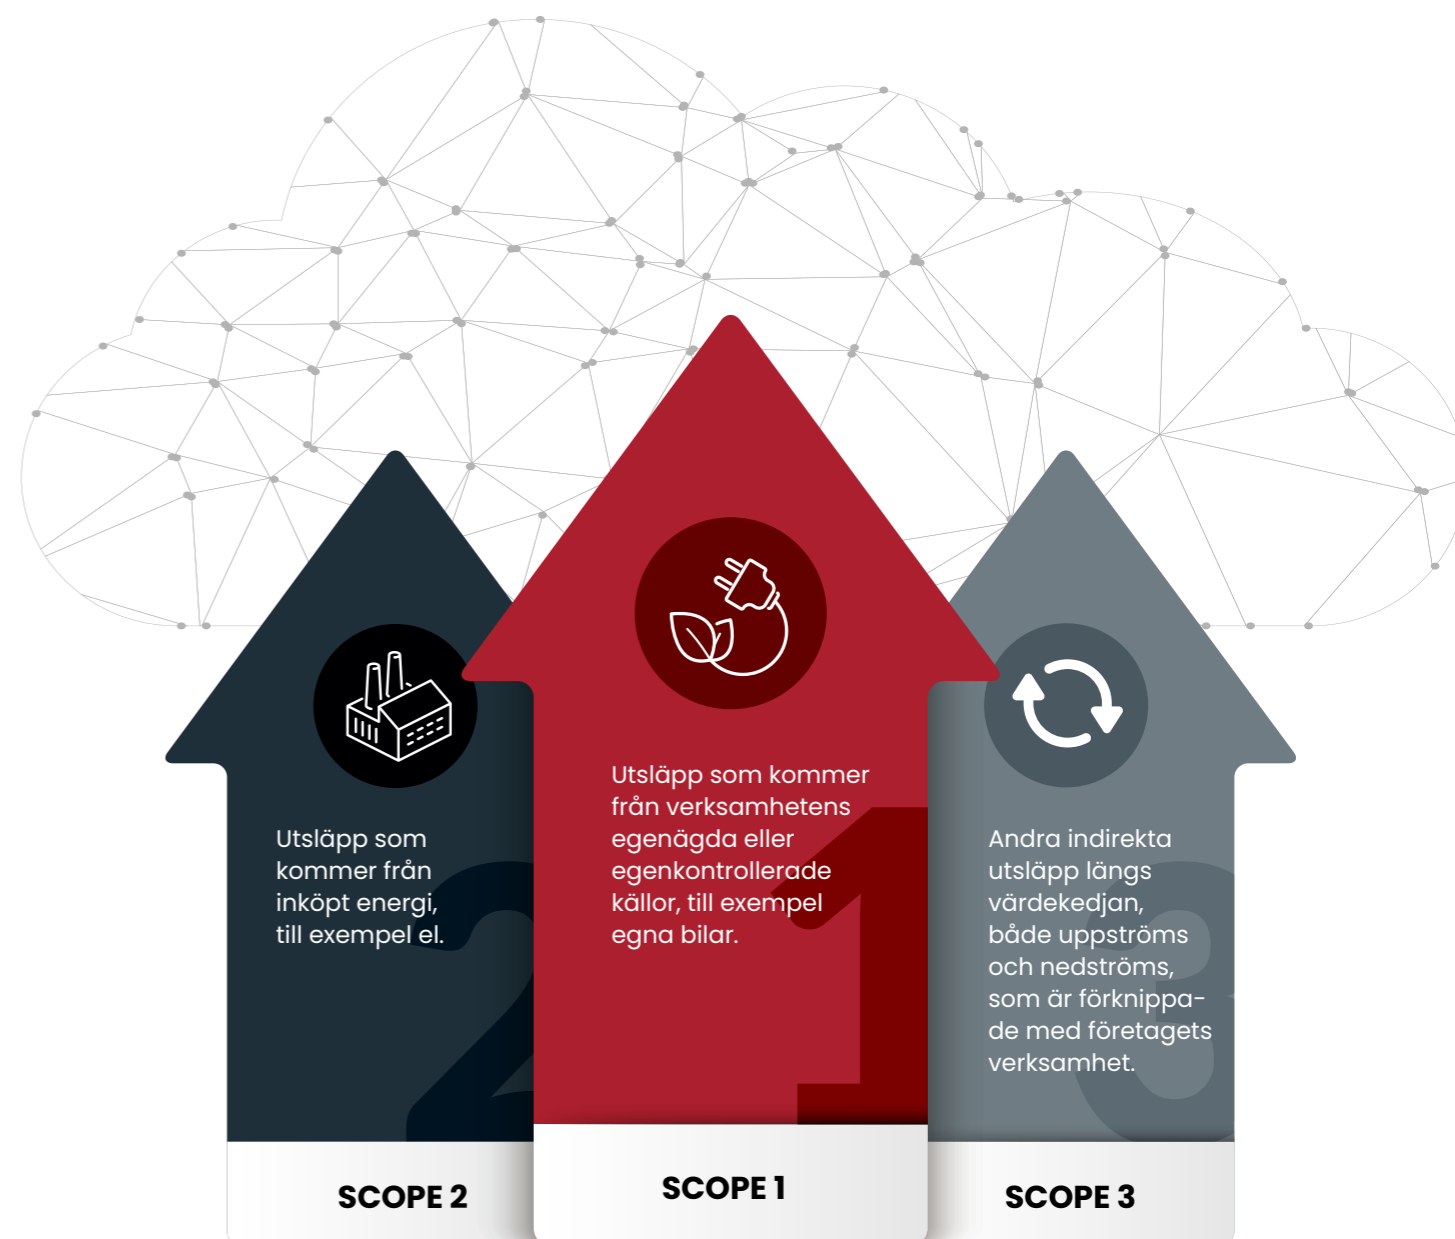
Utsläpp som kommer från inköpt energi, till exempel el.

SCOPE 2

Utsläpp som kommer från verksamhetens egenägda eller egenkontrollerade källor, till exempel egna bilar.

SCOPE 1

Andra indirekta utsläpp längs värdekedjan, både uppströms och nedströms, som är förknippade med företagets verksamhet.

SCOPE 3